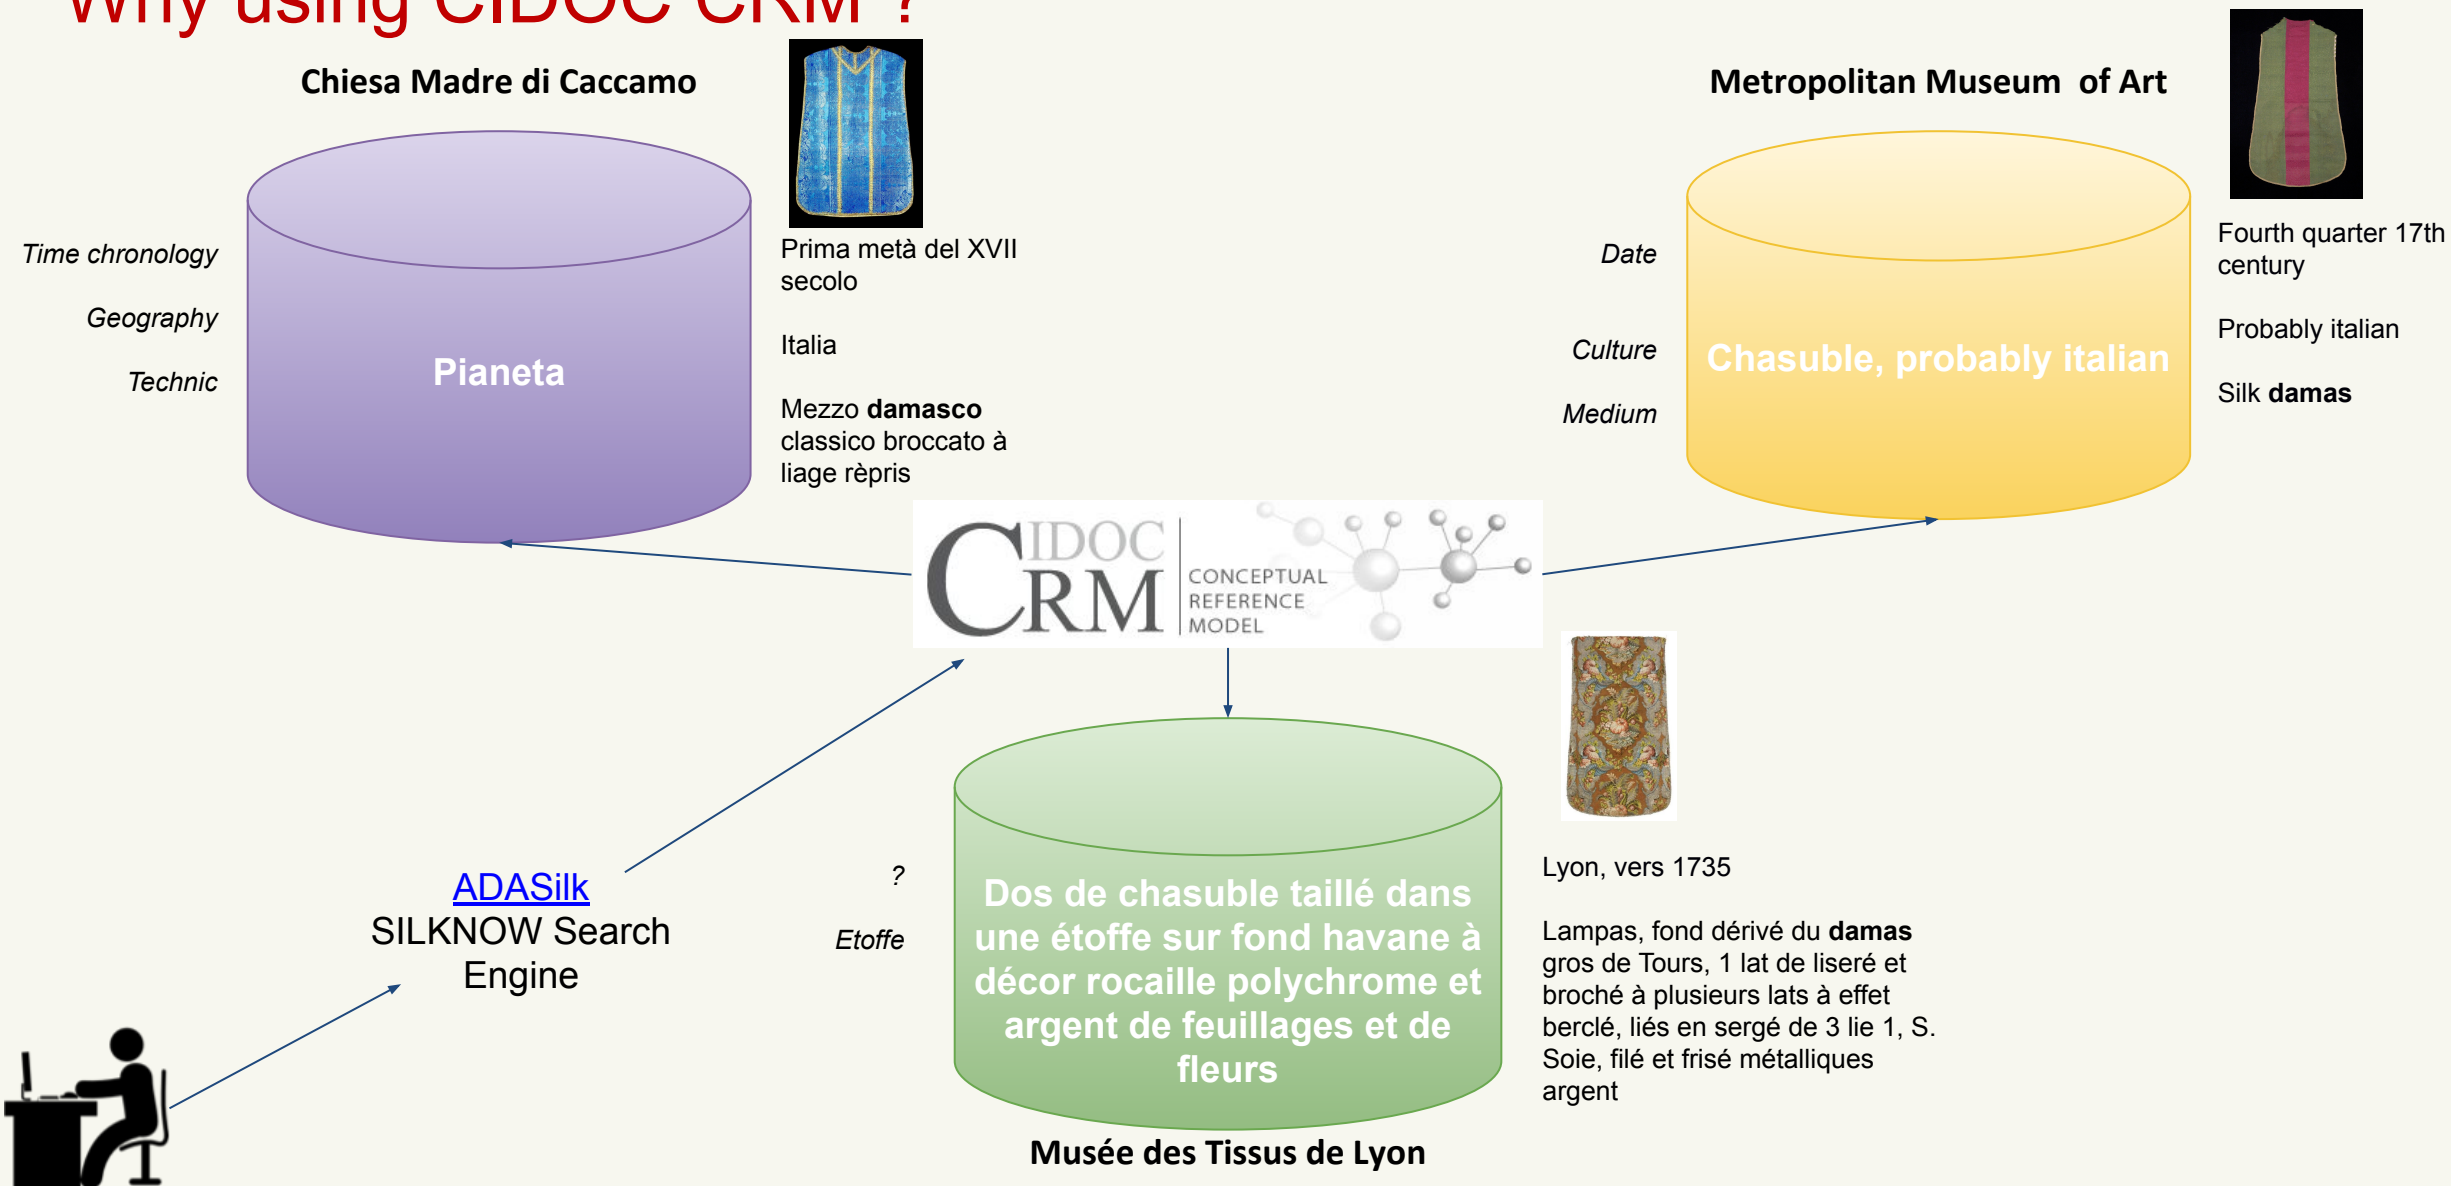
Why using CIDOC CRM ?

Chiesa Madre di Caccamo

Time chronology

Geography

Technic

Pianeta

Prima metà del XVII secolo

Italia

Mezzo **damasco** classico broccato à liage rèpris

Metropolitan Museum of Art

Date

Culture

Medium

Chasuble, probably italian

Fourth quarter 17th century

Probably italian

Silk **damas**

CIDOC CRM CONCEPTUAL REFERENCE MODEL

ADASilk
SILKNOW Search Engine

?

Etoffe

Dos de chasuble taillé dans une étoffe sur fond havane à décor rocaille polychrome et argent de feuillages et de fleurs

Musée des Tissus de Lyon

Lyon, vers 1735

Lampas, fond dérivé du **damas** gros de Tours, 1 lat de liseré et broché à plusieurs lats à effet berclé, liés en sergé de 3 lie 1, S. Soie, filé et frisé métalliques argent